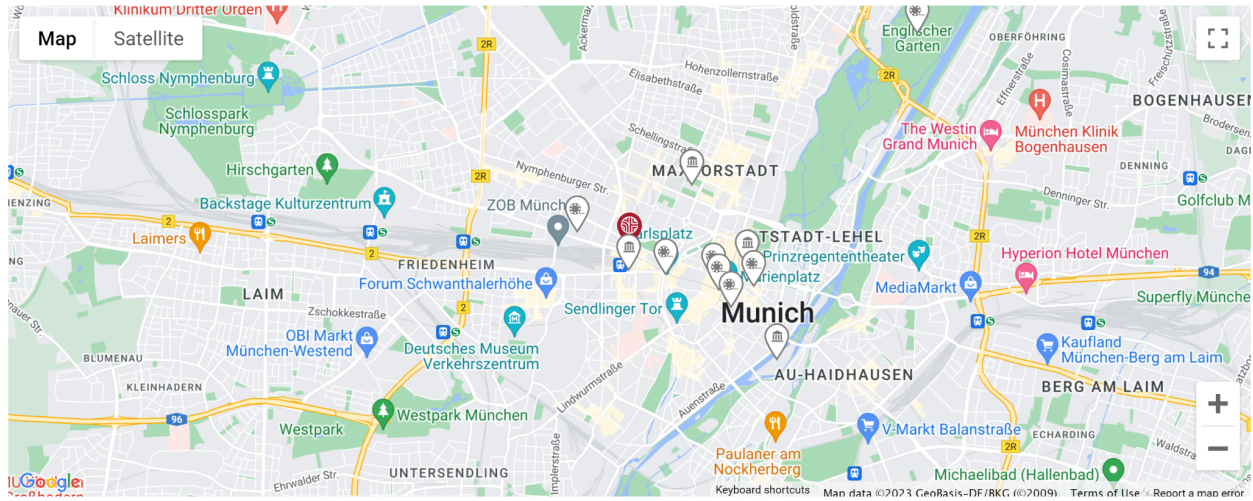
Map
Satellite
Klinikum Dritter Orden
Englischer Garten
Oberföhring
Bogenhausen
Schloss Nymphenburg
Schlosspark Nymphenburg
Hohenzollernstraße
The Westin Grand Munich
München Klinik Bogenhausen
Hirschgarten
Nymphenburger Str.
Schellingstraße
Maxvorstadt
Denninger Str.
Golfclub M
Backstage Kulturzentrum
ZOB München
Karlsplatz
Altstadt-Lehel
Prinzregententheater
Hyperion Hotel München
Laimers
Friedenheim
Marienplatz
MediaMarkt
Superfly Münche
Laim
Forum Schwanthalerhöhe
Sendlinger Tor
Munich
Zschokkestraße
OBI Markt München-Westend
Deutsches Museum Verkehrszentrum
Au-Haidhausen
Kaufland München-Berg am Laim
Blumenau
Kleinhadern
Berg am Laim
Westpark München
Lindwurmstraße
Auenstraße
Westpark
V-Markt Balanstraße
Echarding
Paulaner am Nockherberg
Untersendling
Michaelibad (Hallenbad)
Fürstenrieder Str.
Erwalder Str.
Cosimastraße
Effnerstraße
Bordeaux
Keyboard shortcuts
Map data ©2023 GeoBasis-DE/BKG (©2009)
Terms of Use
Report a map error
2R
2
96
94